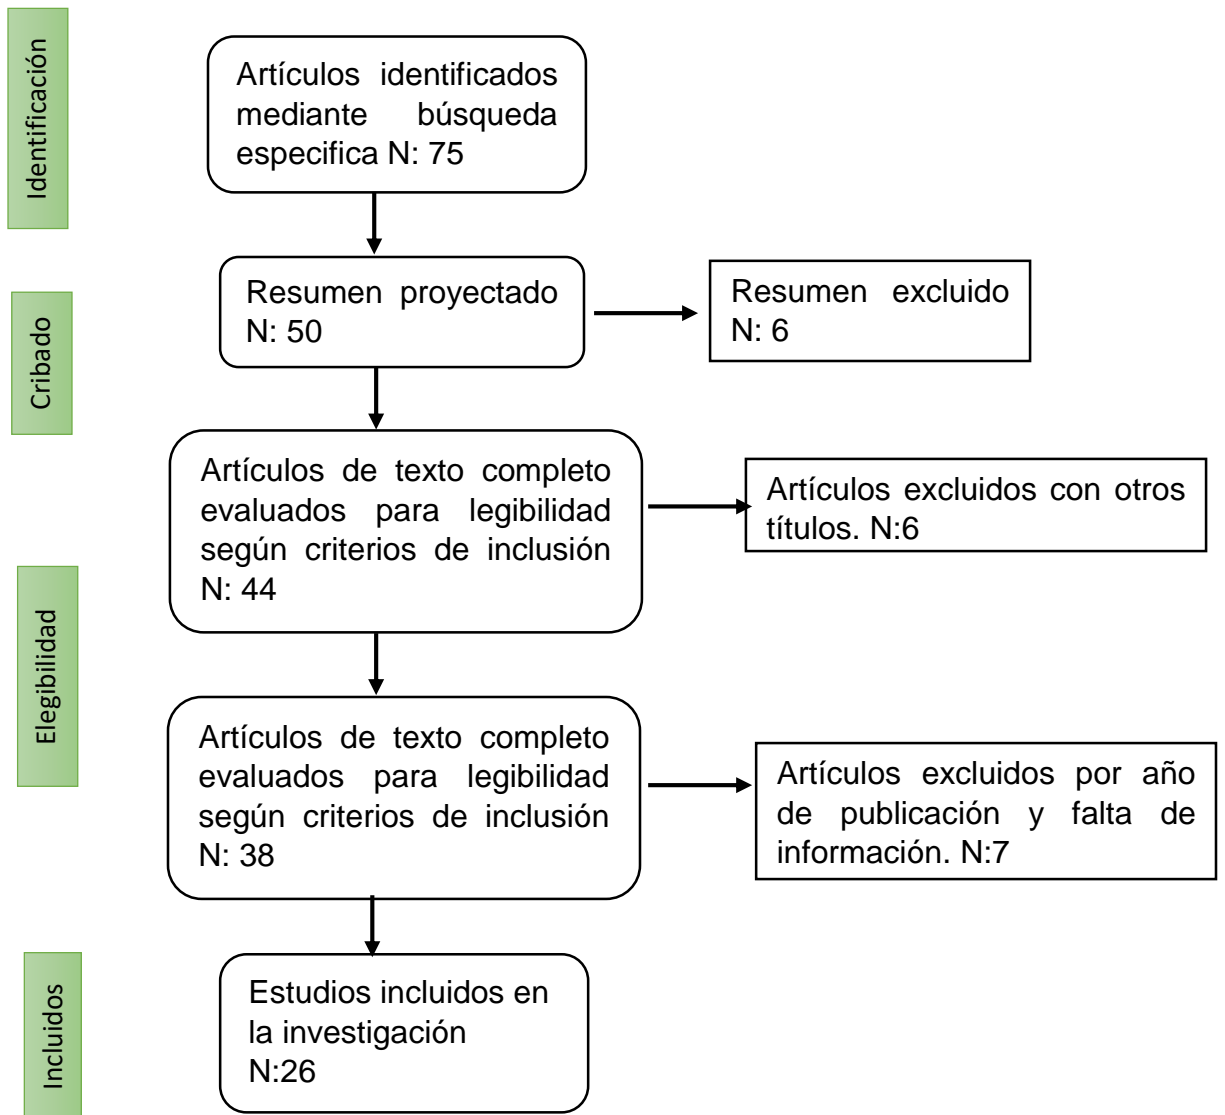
Identificación

Artículos identificados mediante búsqueda especifica N: 75

Cribado

Resumen proyectado N: 50

Resumen excluido N: 6

Elegibilidad

Artículos de texto completo evaluados para legibilidad según criterios de inclusión N: 44

Artículos excluidos con otros títulos. N:6

Artículos de texto completo evaluados para legibilidad según criterios de inclusión N: 38

Artículos excluidos por año de publicación y falta de información. N:7

Incluidos

Estudios incluidos en la investigación N:26